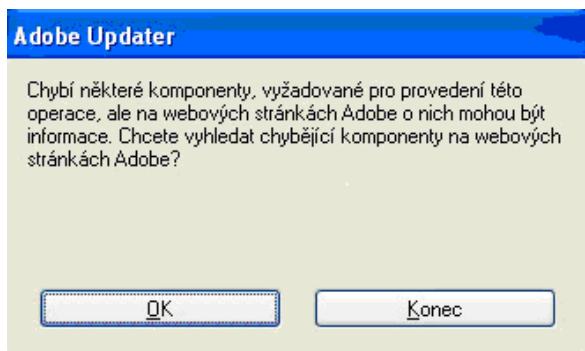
Adobe Updater

Chybí některé komponenty, vyžadované pro provedení této operace, ale na webových stránkách Adobe o nich mohou být informace. Chcete vyhledat chybějící komponenty na webových stránkách Adobe?

OK

Konec